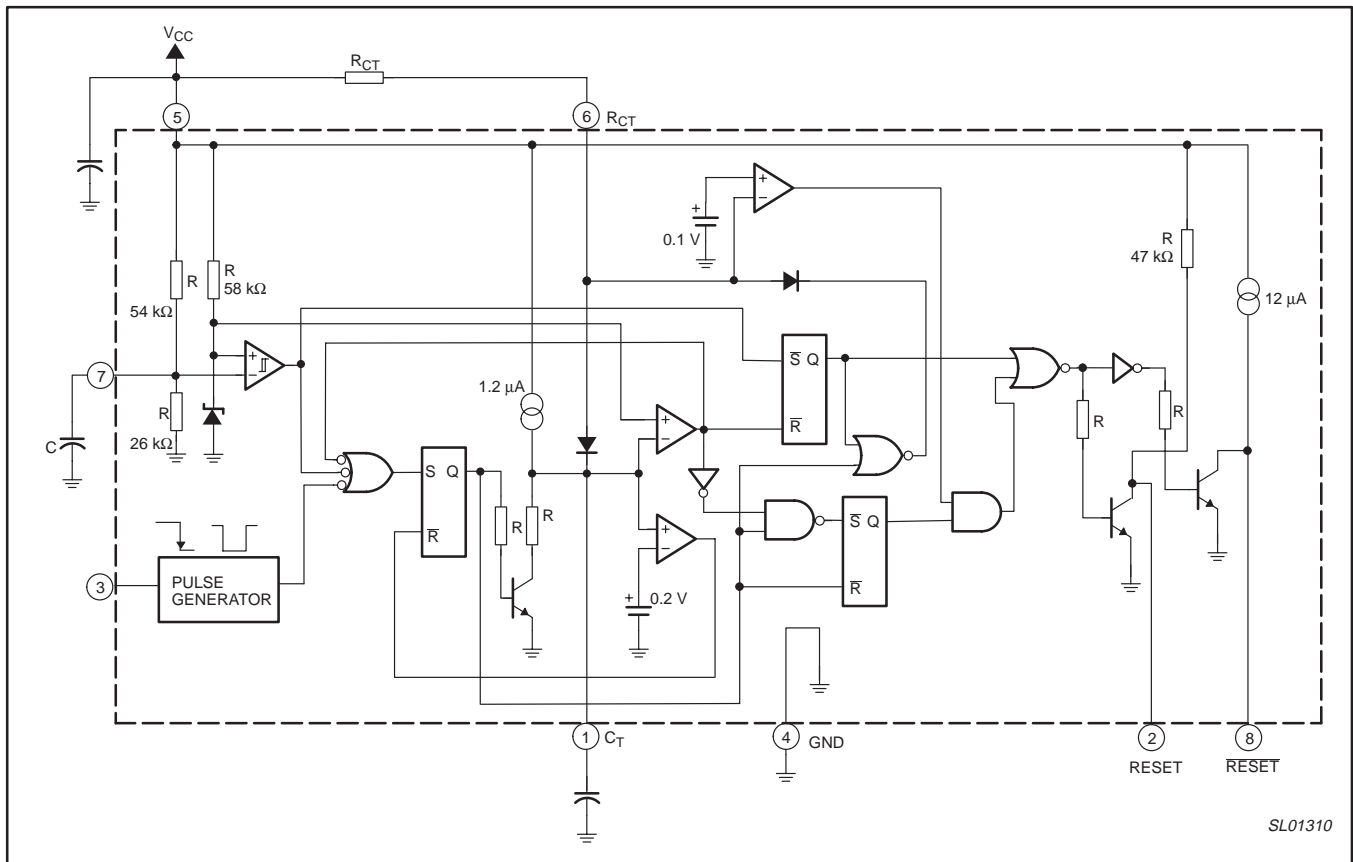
$V_{CC}$
$R_{CT}$
5
6 $R_{CT}$
+
0.1 V
R
47 kΩ
12 μA
R
54 kΩ
R
58 kΩ
$\overline{S}$ Q
$\overline{R}$
7
+
−
C
R
26 kΩ
1.2 μA
+
−
R
R
S Q
$\overline{R}$
R
R
$\overline{S}$ Q
$\overline{R}$
+
−
+
0.2 V
3
PULSE GENERATOR
1 $C_T$
4 GND
2 RESET
8 $\overline{RESET}$
SL01310